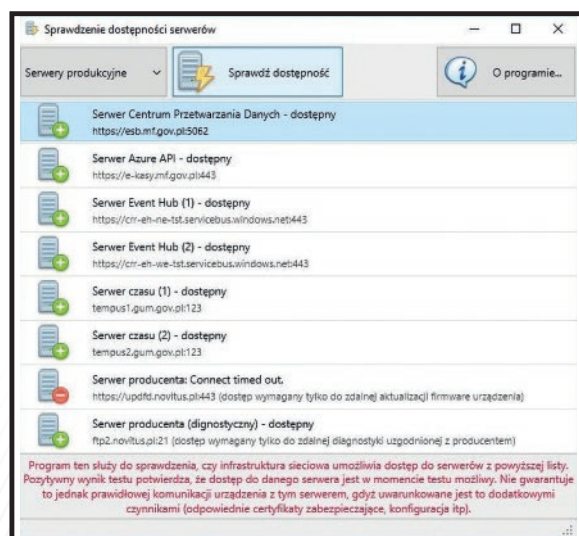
Sprawdzenie dostępności serwerów

Serwery produkcyjne

Sprawdź dostępność

O programie...

Serwer Centrum Przetwarzania Danych - dostępny
https://esb.mf.gov.pl:5062

Serwer Azure API - dostępny
https://e-kasy.mf.gov.pl:443

Serwer Event Hub (1) - dostępny
https://crr-eh-ne-tst.servicebus.windows.net:443

Serwer Event Hub (2) - dostępny
https://crr-eh-we-tst.servicebus.windows.net:443

Serwer czasu (1) - dostępny
tempus1.gum.gov.pl:123

Serwer czasu (2) - dostępny
tempus2.gum.gov.pl:123

Serwer producenta: Connect timed out.
https://updfd.novitus.pl:443 (dostęp wymagany tylko do zdalnej aktualizacji firmware urządzenia)

Serwer producenta (dignostyczny) - dostępny
ftp2.novitus.pl:21 (dostęp wymagany tylko do zdalnej diagnostyki uzgodnionej z producentem)

Program ten służy do sprawdzenia, czy infrastruktura sieciowa umożliwia dostęp do serwerów z powyższej listy. Pozytywny wynik testu potwierdza, że dostęp do danego serwera jest w momencie testu możliwy. Nie gwarantuje to jednak prawidłowej komunikacji urządzenia z tym serwerem, gdyż uwarunkowane jest to dodatkowymi czynnikami (odpowiednie certyfikaty zabezpieczające, konfiguracja itp).